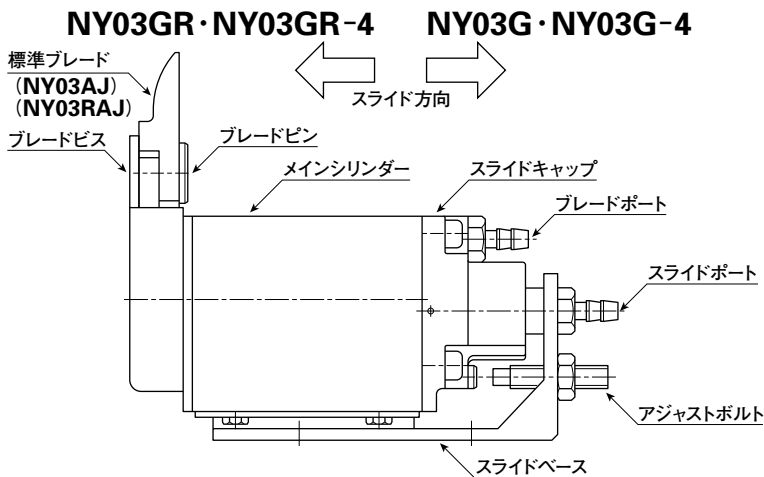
NY03GR・NY03GR-4　NY03G・NY03G-4

標準ブレード
（NY03AJ）
（NY03RAJ）

スライド方向

ブレードビス

ブレードピン

メインシリンダー

スライドキャップ

ブレードポート

スライドポート

アジャストボルト

スライドベース